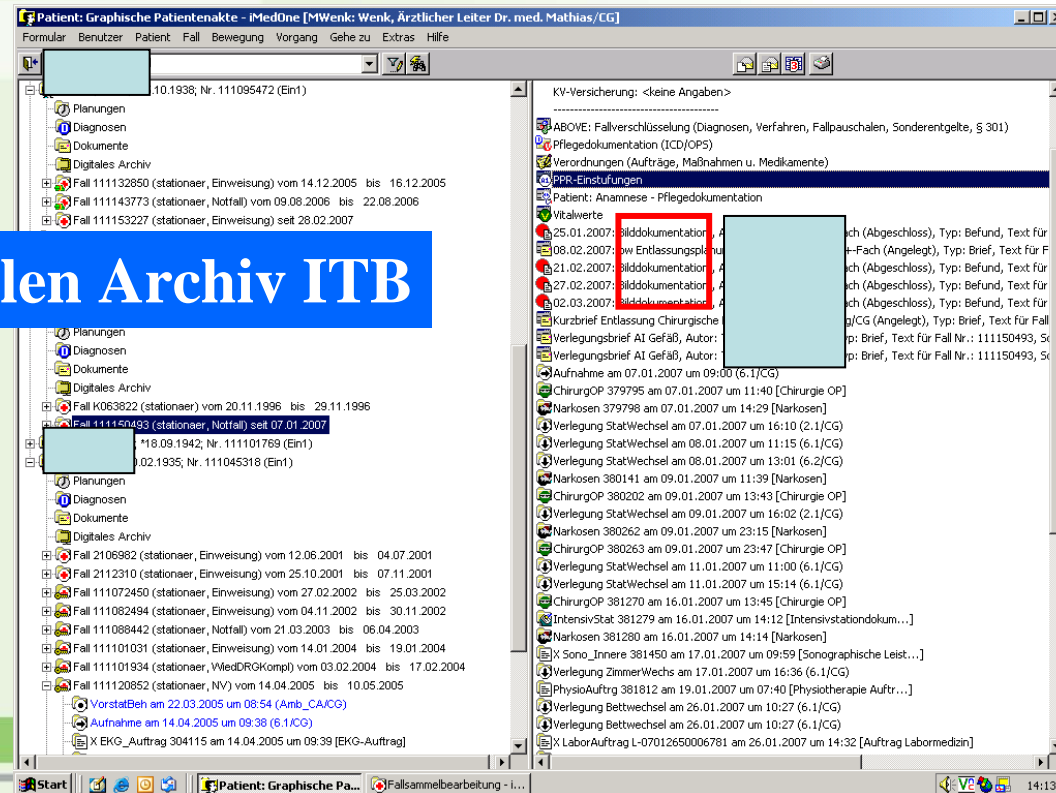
Patient: Graphische Patientenakte - iMedOne [MWenk: Wenk, Ärztlicher Leiter Dr. med. Mathias/CG]

Formular Benutzer Patient Fall Bewegung Vorgang Gehe zu Extras Hilfe

.10.1938; Nr. 111095472 (Ein1)
Planungen
Diagnosen
Dokumente
Digitales Archiv
Fall 111132850 (stationaer, Einweisung) vom 14.12.2005 bis 16.12.2005
Fall 111143773 (stationaer, Notfall) vom 09.08.2006 bis 22.08.2006
Fall 111153227 (stationaer, Einweisung) seit 28.02.2007

len Archiv ITB

Planungen
Diagnosen
Dokumente
Digitales Archiv
Fall K063822 (stationaer) vom 20.11.1996 bis 29.11.1996
Fall 111150493 (stationaer, Notfall) seit 07.01.2007
*18.09.1942; Nr. 111101769 (Ein1)
.02.1935; Nr. 111045318 (Ein1)
Planungen
Diagnosen
Dokumente
Digitales Archiv
Fall 2106982 (stationaer, Einweisung) vom 12.06.2001 bis 04.07.2001
Fall 2112310 (stationaer, Einweisung) vom 25.10.2001 bis 07.11.2001
Fall 111072450 (stationaer, Einweisung) vom 27.02.2002 bis 25.03.2002
Fall 111082494 (stationaer, Einweisung) vom 04.11.2002 bis 30.11.2002
Fall 111088442 (stationaer, Notfall) vom 21.03.2003 bis 06.04.2003
Fall 111101031 (stationaer, Einweisung) vom 14.01.2004 bis 19.01.2004
Fall 111101934 (stationaer, WiedDRGKompl) vom 03.02.2004 bis 17.02.2004
Fall 111120852 (stationaer, NV) vom 14.04.2005 bis 10.05.2005
VorstatBeh am 22.03.2005 um 08:54 (Amb_CA/CG)
Aufnahme am 14.04.2005 um 09:38 (6.1/CG)
X EKG_Auftrag 304115 am 14.04.2005 um 09:39 [EKG-Auftrag]

KV-Versicherung: <keine Angaben>
----------------------------------------
ABOVE: Fallverschlüsselung (Diagnosen, Verfahren, Fallpauschalen, Sonderentgelte, § 301)
Pflegedokumentation (ICD/OPS)
Verordnungen (Aufträge, Maßnahmen u. Medikamente)
PPR-Einstufungen
Patient: Anamnese - Pflegedokumentation
Vitalwerte
25.01.2007: Bilddokumentation, A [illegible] ach (Abgeschloss), Typ: Befund, Text für
08.02.2007: ow Entlassungsplanu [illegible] +-Fach (Angelegt), Typ: Brief, Text für F
21.02.2007: Bilddokumentation, A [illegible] ach (Abgeschloss), Typ: Befund, Text für
27.02.2007: Bilddokumentation, A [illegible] ach (Abgeschloss), Typ: Befund, Text für
02.03.2007: Bilddokumentation, A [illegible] ach (Abgeschloss), Typ: Befund, Text für
Kurzbrief Entlassung Chirurgische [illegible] g/CG (Angelegt), Typ: Brief, Text für Fall
Verlegungsbrief AI Gefäß, Autor: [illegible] rp: Brief, Text für Fall Nr.: 111150493, Sc
Verlegungsbrief AI Gefäß, Autor: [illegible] rp: Brief, Text für Fall Nr.: 111150493, Sc
Aufnahme am 07.01.2007 um 09:00 (6.1/CG)
ChirurgOP 379795 am 07.01.2007 um 11:40 [Chirurgie OP]
Narkosen 379798 am 07.01.2007 um 14:29 [Narkosen]
Verlegung StatWechsel am 07.01.2007 um 16:10 (2.1/CG)
Verlegung StatWechsel am 08.01.2007 um 11:15 (6.1/CG)
Verlegung StatWechsel am 08.01.2007 um 13:01 (6.2/CG)
Narkosen 380141 am 09.01.2007 um 11:39 [Narkosen]
ChirurgOP 380202 am 09.01.2007 um 13:43 [Chirurgie OP]
Verlegung StatWechsel am 09.01.2007 um 16:02 (2.1/CG)
Narkosen 380262 am 09.01.2007 um 23:15 [Narkosen]
ChirurgOP 380263 am 09.01.2007 um 23:47 [Chirurgie OP]
Verlegung StatWechsel am 11.01.2007 um 11:00 (6.1/CG)
Verlegung StatWechsel am 11.01.2007 um 15:14 (6.1/CG)
ChirurgOP 381270 am 16.01.2007 um 13:45 [Chirurgie OP]
IntensivStat 381279 am 16.01.2007 um 14:12 [Intensivstationdokum...]
Narkosen 381280 am 16.01.2007 um 14:14 [Narkosen]
X Sono_Innere 381450 am 17.01.2007 um 09:59 [Sonographische Leist...]
Verlegung ZimmerWechs am 17.01.2007 um 16:36 (6.1/CG)
PhysioAuftrg 381812 am 19.01.2007 um 07:40 [Physiotherapie Auftr...]
Verlegung Bettwechsel am 26.01.2007 um 10:27 (6.1/CG)
Verlegung Bettwechsel am 26.01.2007 um 10:27 (6.1/CG)
X LaborAuftrag L-07012650006781 am 26.01.2007 um 14:32 [Auftrag Labormedizin]

Start | Patient: Graphische Pa... | Fallsammelbearbeitung - i... | 14:13